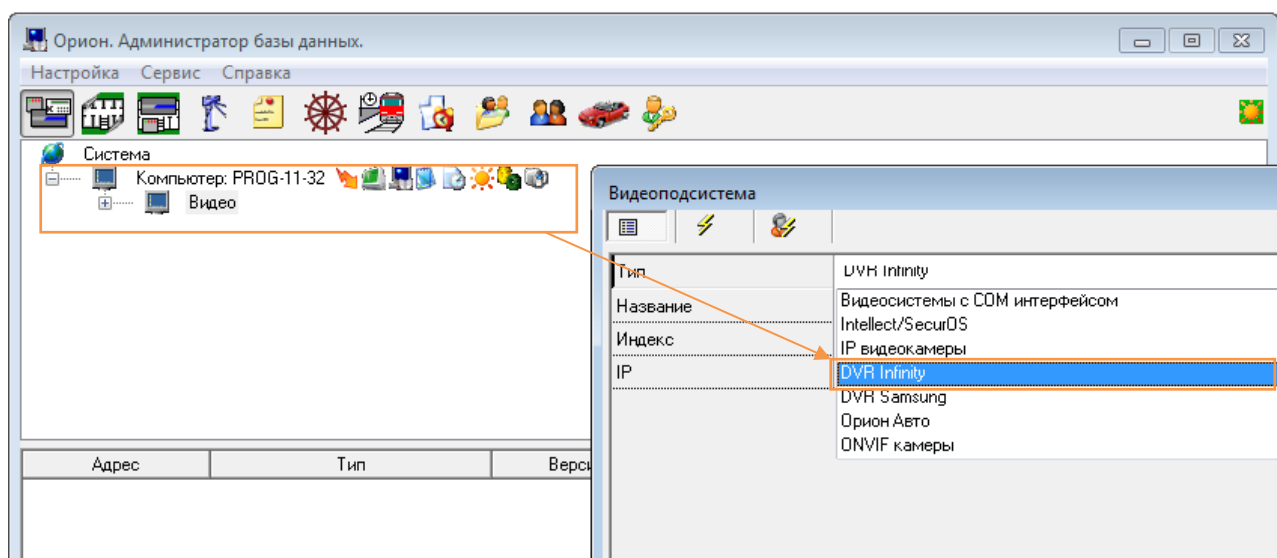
Орион. Администратор базы данных.

Настройка Сервис Справка

Система
Компьютер: PROG-11-32
Видео

Адрес | Тип | Верс

Видеоподсистема

Тип
Название
Индекс
IP

DVR Infinity
Видеосистемы с COM интерфейсом
Intellect/SecurOS
IP видеокамеры
DVR Infinity
DVR Samsung
Орион Авто
ONVIF камеры